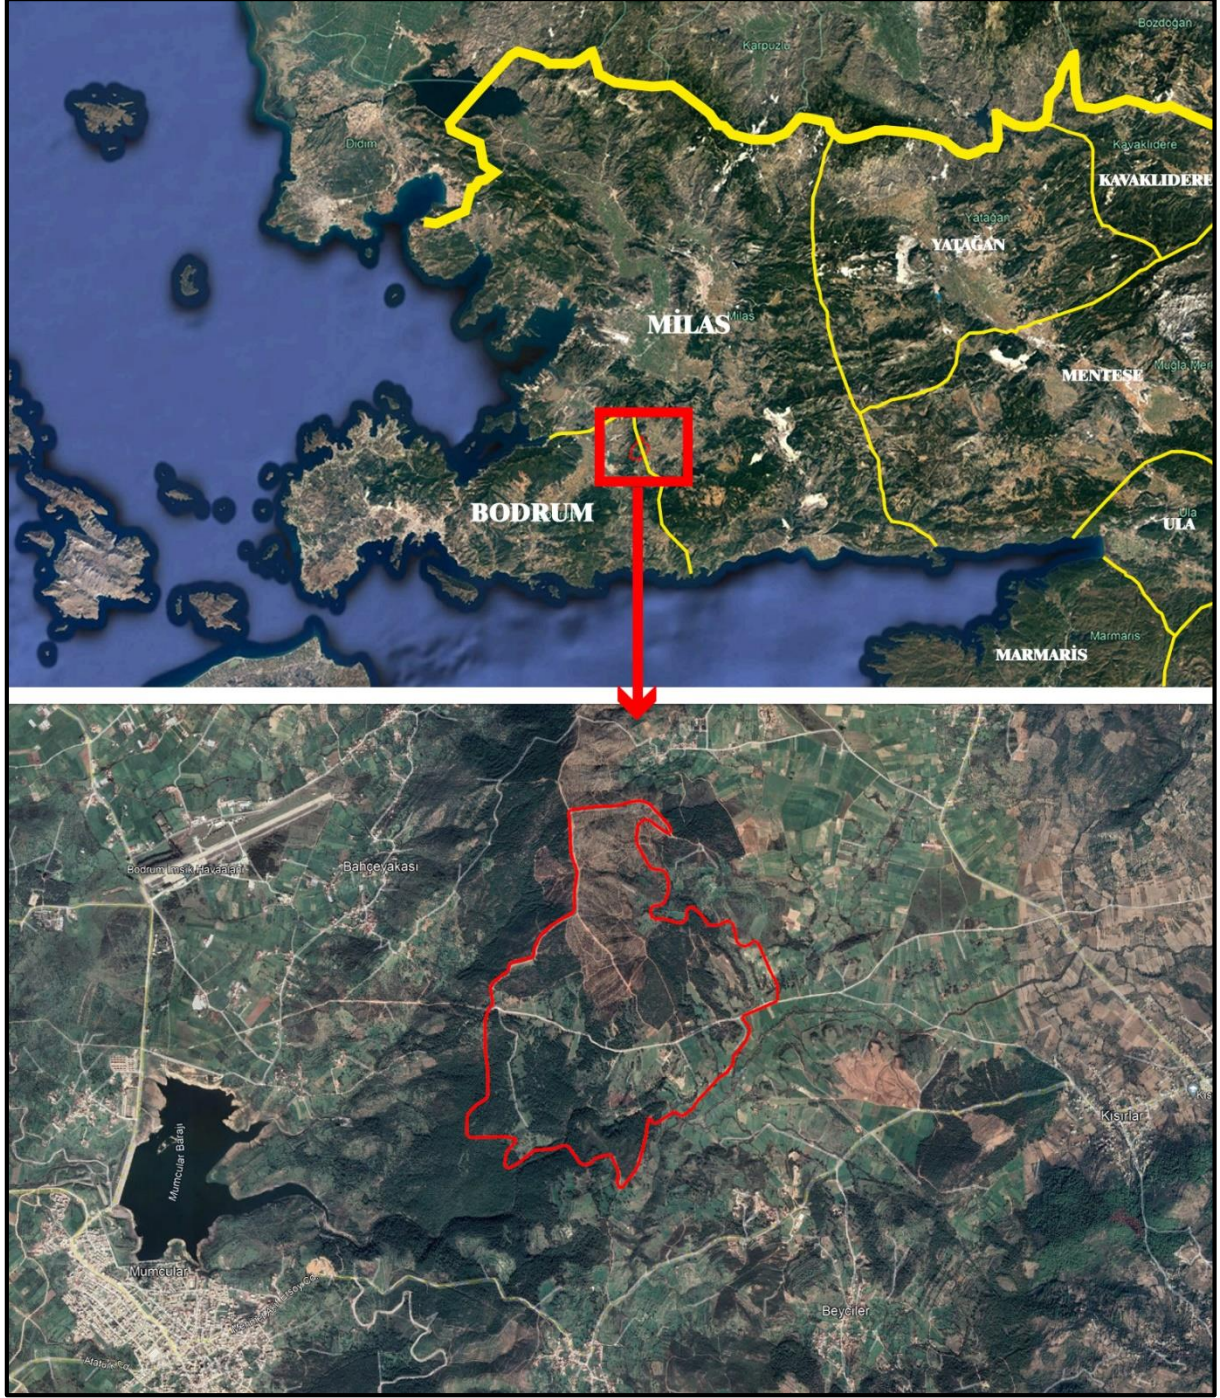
Bozdoğan
Karpuzlu
Didim
Kavaklıdere
KAVAKLIDERE
Yatağan
YATAĞAN
MİLAS
Milas
MENTEŞE
Muğla Mer
BODRUM
Ula
ULA
Marmaris
MARMARİS

Bodrum Imsik Havaalanı
Bahçeyakası
Mumcular Barajı
Mumcular
Kısırlar
Beyciler
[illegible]